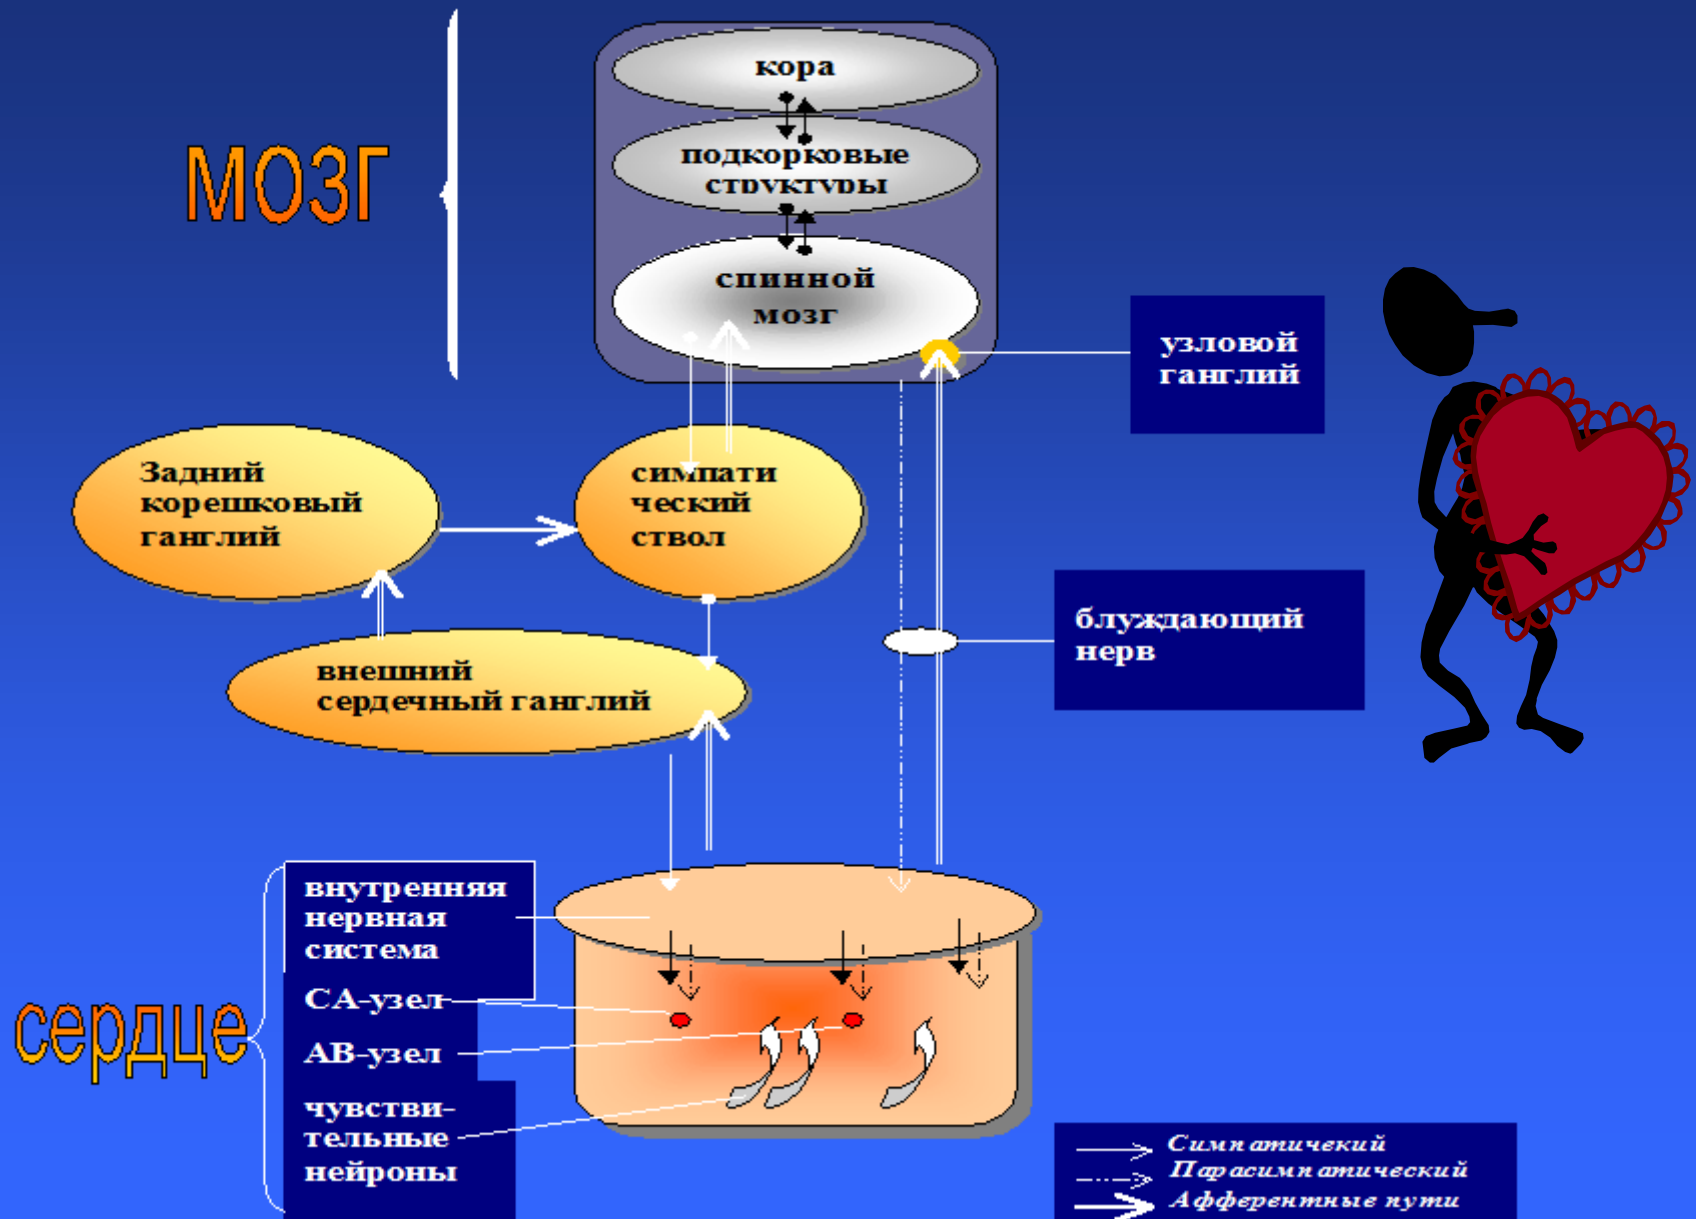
МОЗГ

кора

подкорковые структуры

спинной мозг

узловой ганглий

Задний корешковый ганглий

симпатический ствол

блуждающий нерв

внешний сердечный ганглий

сердце

внутренняя нервная система

СА-узел

АВ-узел

чувствительные нейроны

Симпатичекий
Парасимпатический
Афферентные пути